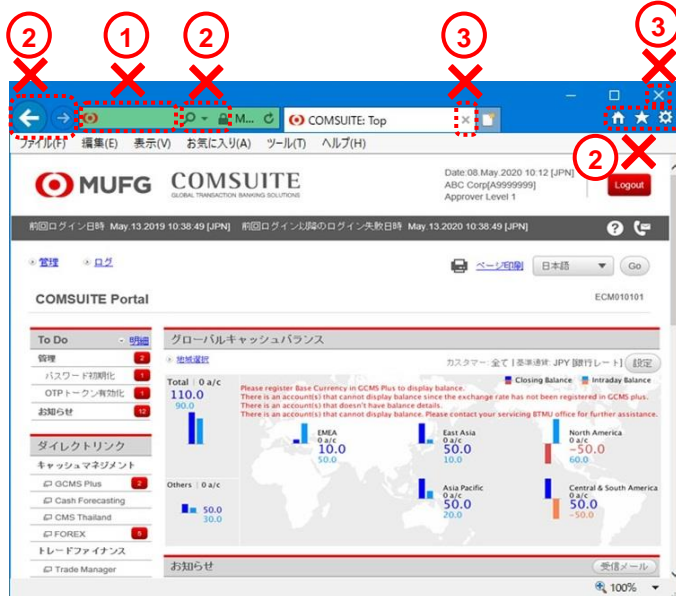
② ① ② ③ ③

M... COMSUITE: Top

ファイル(F) 編集(E) 表示(V) お気に入り(A) ツール(T) ヘルプ(H)

②

MUFG COMSUITE
GLOBAL TRANSACTION BANKING SOLUTIONS

Date:08.May.2020 10:12 [JPN]
ABC Corp[A9999999]
Approver Level 1

Logout

前回ログイン日時 May.13.2019 10:38:49 [JPN] 前回ログイン以降のログイン失敗日時 May.13.2020 10:38:49 [JPN]

管理 ログ

ページ印刷 日本語 Go

COMSUITE Portal

ECM010101

To Do 明細
管理 2
パスワード初期化 1
OTPトークン有効化 1
お知らせ 12

ダイレクトリンク
キャッシュマネジメント
GCMS Plus 2
Cash Forecasting
CMS Thailand
FOREX 5
トレードファイナンス
Trade Manager

グローバルキャッシュバランス

地域選択

カスタマー: 全て | 基準通貨: JPY [銀行レート] 設定

Closing Balance Intraday Balance

Total | 0 a/c
110.0
90.0

Please register Base Currency in GCMS Plus to display balance.
There is an account(s) that cannot display balance since the exchange rate has not been registered in GCMS plus.
There is an account(s) that doesn't have balance details.
There is an account(s) that cannot display balance. Please contact your servicing BTMU office for further assistance.

EMEA
0 a/c
10.0
50.0

East Asia
0 a/c
50.0
10.0

North America
0 a/c
-50.0
60.0

Others | 0 a/c
50.0
30.0

Asia Pacific
0 a/c
50.0
20.0

Central & South America
0 a/c
50.0
-50.0

お知らせ

受信メール

100%